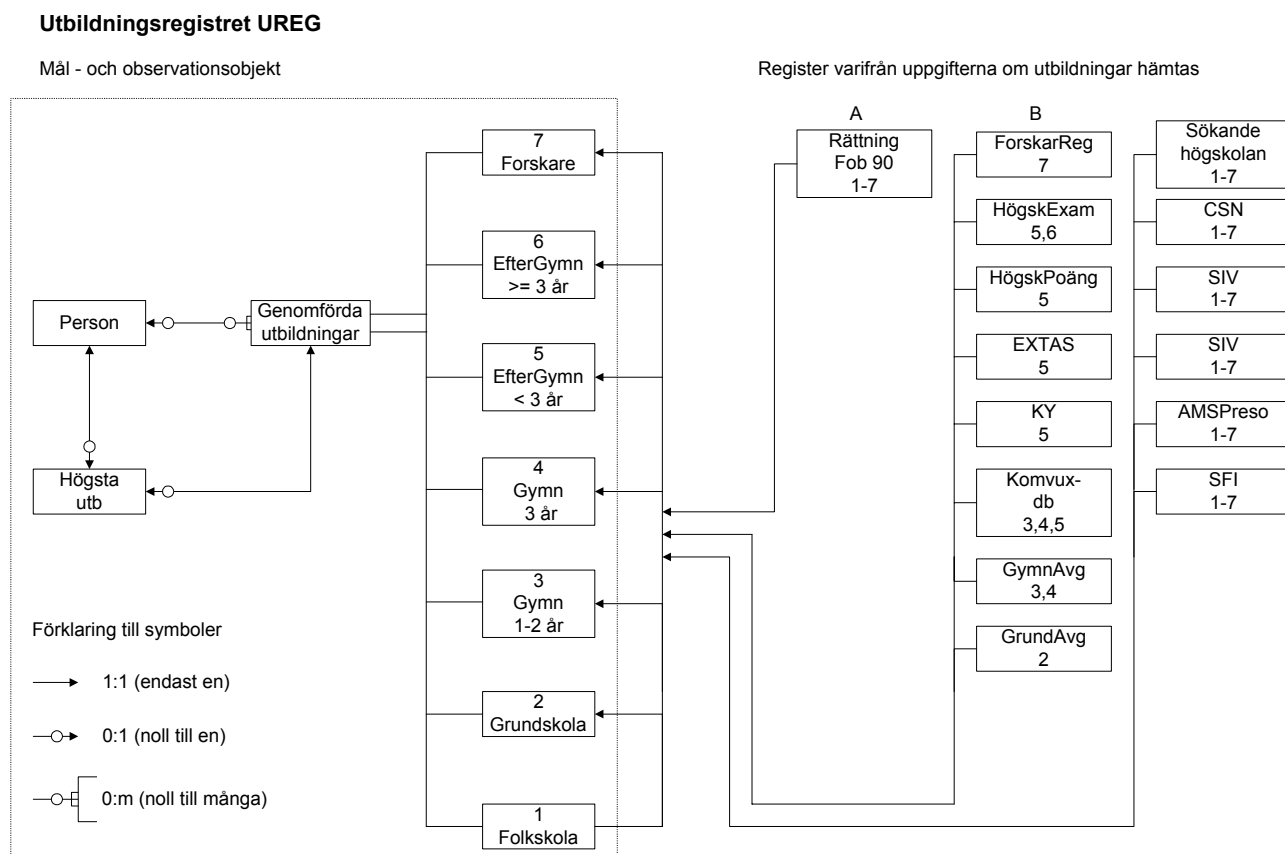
**Utbildningsregistret UREG**

Mål - och observationsobjekt

Register varifrån uppgifterna om utbildningar hämtas

Person

Genomförda utbildningar

Högsta utb

7 Forskare

6 EfterGymn >= 3 år

5 EfterGymn < 3 år

4 Gymn 3 år

3 Gymn 1-2 år

2 Grundskola

1 Folkskola

A

Rättning Fob 90 1-7

B

ForskarReg 7

HögskExam 5,6

HögskPoäng 5

EXTAS 5

KY 5

Komvux-db 3,4,5

GymnAvg 3,4

GrundAvg 2

Sökande högskolan 1-7

CSN 1-7

SIV 1-7

SIV 1-7

AMSPreso 1-7

SFI 1-7

Förklaring till symboler

1:1 (endast en)

0:1 (noll till en)

0:m (noll till många)